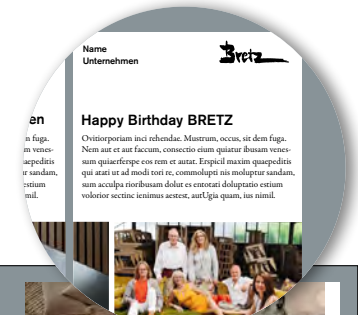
en
n fuga.
m venes-
aepeditis
r sandam,
estium
mil.

Name
Unternehmen

Bretz

Happy Birthday BRETZ

Ovitioriporiam inci rehendae. Mustrum, occus, sit dem fuga. Nem aut et aut faccum, consectio eium quiatur ibusam venessum quiaerferspe eos rem et autat. Erspicil maxim quaepeditis qui atati ut ad modi tori re, commolupti nis moluptur sandam, sum acculpa rioribusam dolut es entotati doluptatio estium volorior sectinc ienimus aestest, autUgia quam, ius nimil.